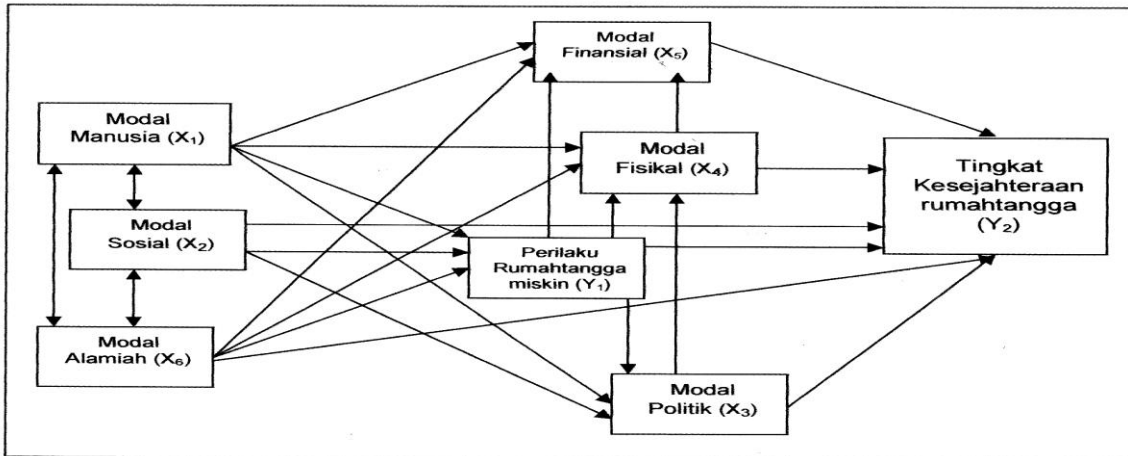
Modal Finansial ($X_5$)

Modal Manusia ($X_1$)

Modal Fisikal ($X_4$)

Tingkat Kesejahteraan rumahtangga ($Y_2$)

Modal Sosial ($X_2$)

Perilaku Rumahtangga miskin ($Y_1$)

Modal Alamiah ($X_6$)

Modal Politik ($X_3$)